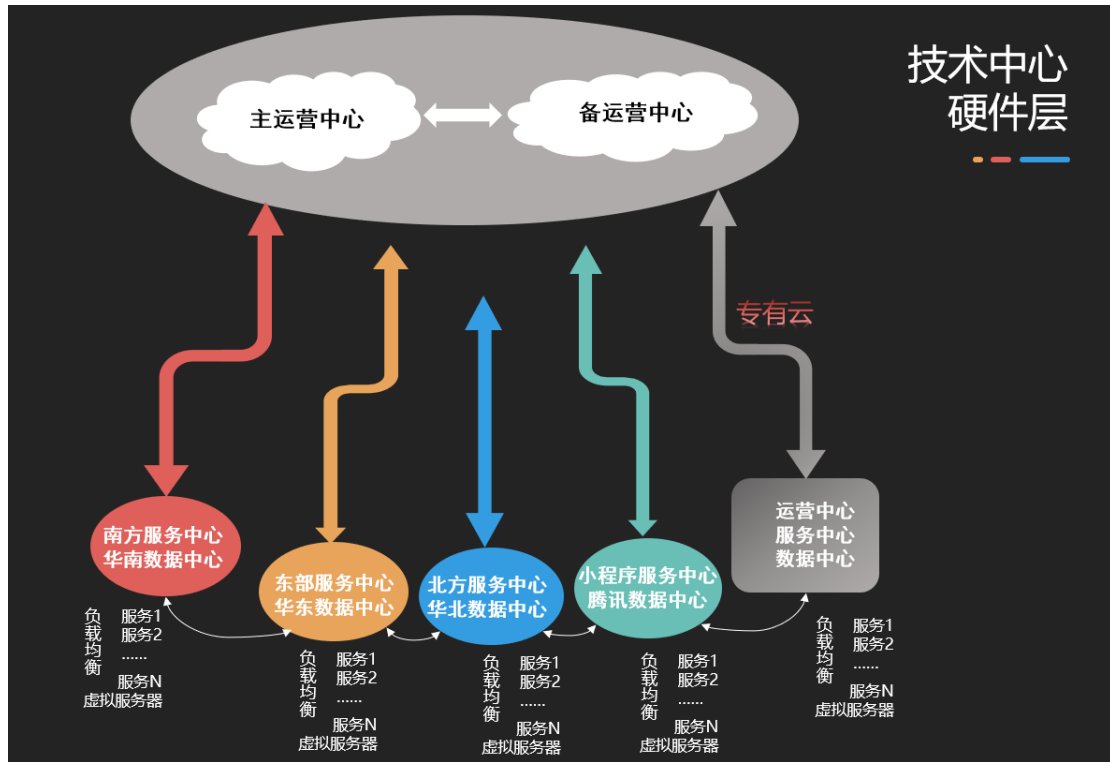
技术中心
硬件层

主运营中心
备运营中心

专有云

南方服务中心
华南数据中心

东部服务中心
华东数据中心

北方服务中心
华北数据中心

小程序服务中心
腾讯数据中心

运营中心
服务中心
数据中心

负载均衡
服务1
服务2
......
服务N
虚拟服务器

负载均衡
服务1
服务2
......
服务N
虚拟服务器

负载均衡
服务1
服务2
......
服务N
虚拟服务器

负载均衡
服务1
服务2
......
服务N
虚拟服务器

负载均衡
服务1
服务2
......
服务N
虚拟服务器